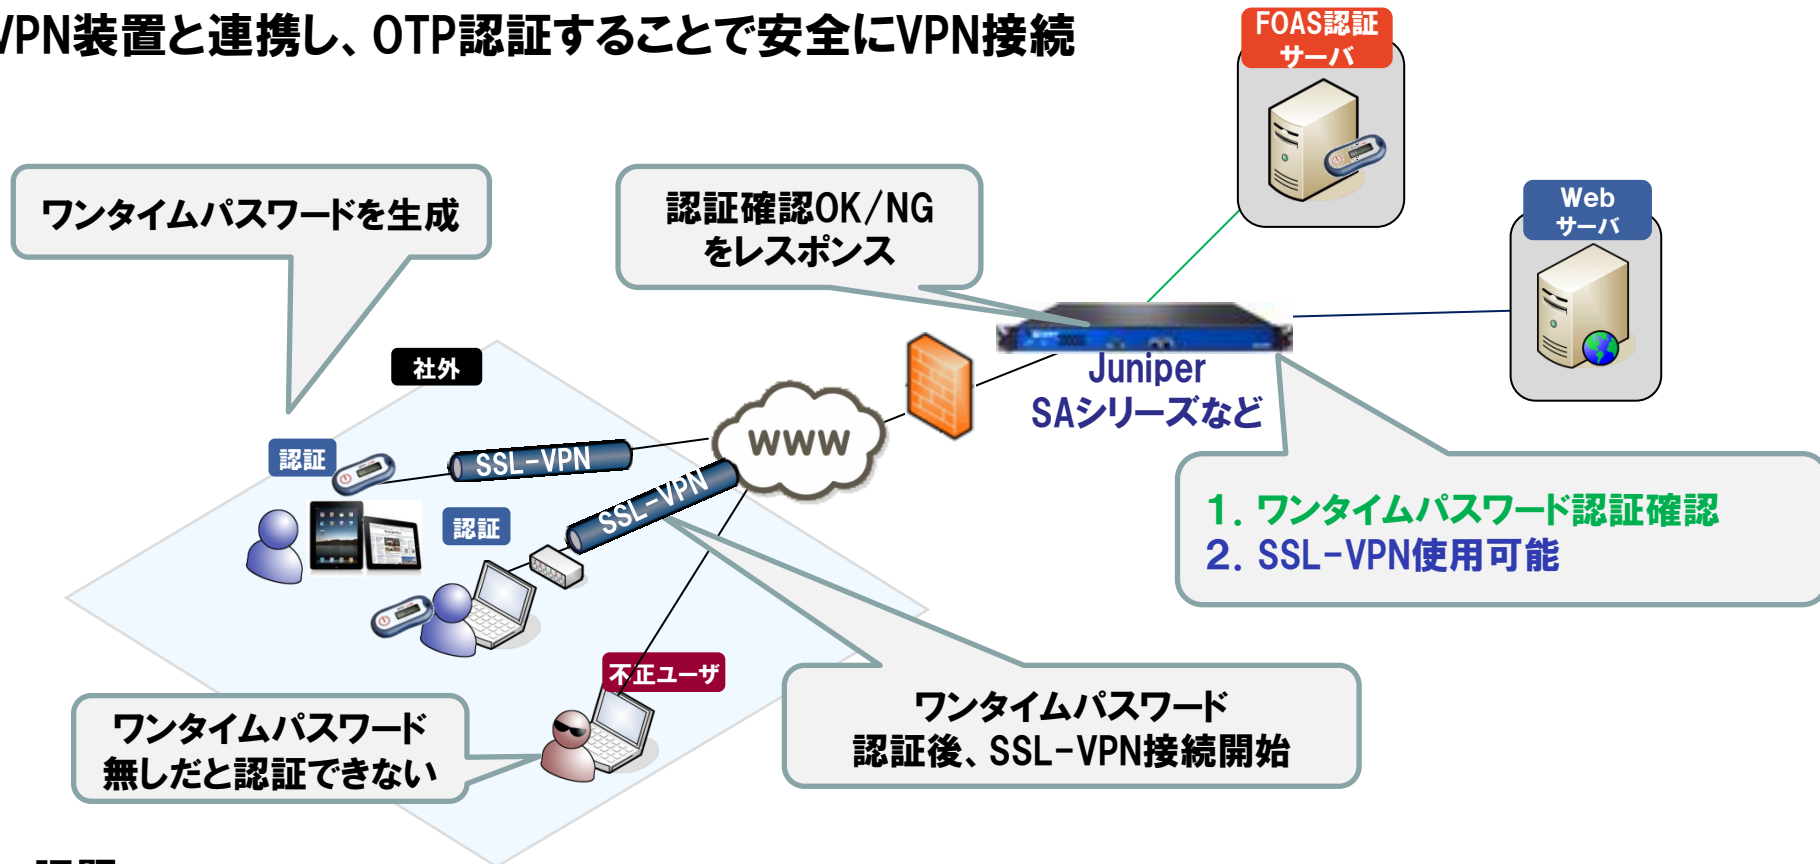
/PN装置と連携し、OTP認証することで安全にVPN接続

FOAS認証 サーバ

Web サーバ

ワンタイムパスワードを生成

認証確認OK/NG をレスポンス

Juniper SAシリーズなど

社外

認証

SSL-VPN

認証

SSL-VPN

www

1. ワンタイムパスワード認証確認
2. SSL-VPN使用可能

不正ユーザ

ワンタイムパスワード 無しだと認証できない

ワンタイムパスワード 認証後、SSL-VPN接続開始